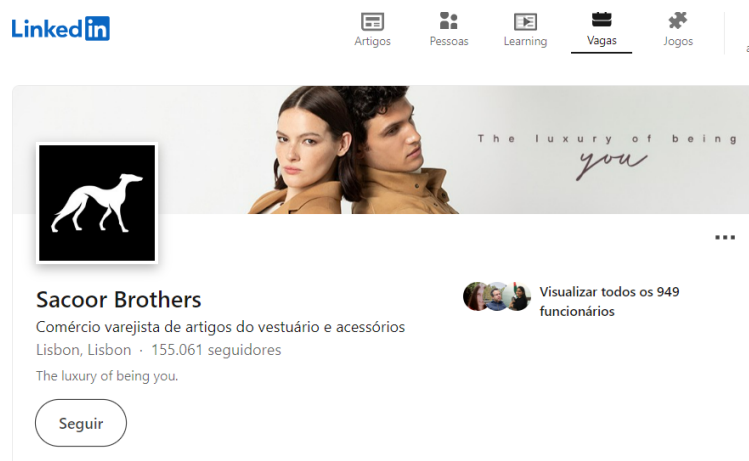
LinkedIn

Artigos
Pessoas
Learning
Vagas
Jogos

The luxury of being
you

...

Sacoor Brothers
Comércio varejista de artigos do vestuário e acessórios
Lisbon, Lisbon · 155.061 seguidores
The luxury of being you.

Visualizar todos os 949 funcionários

Seguir